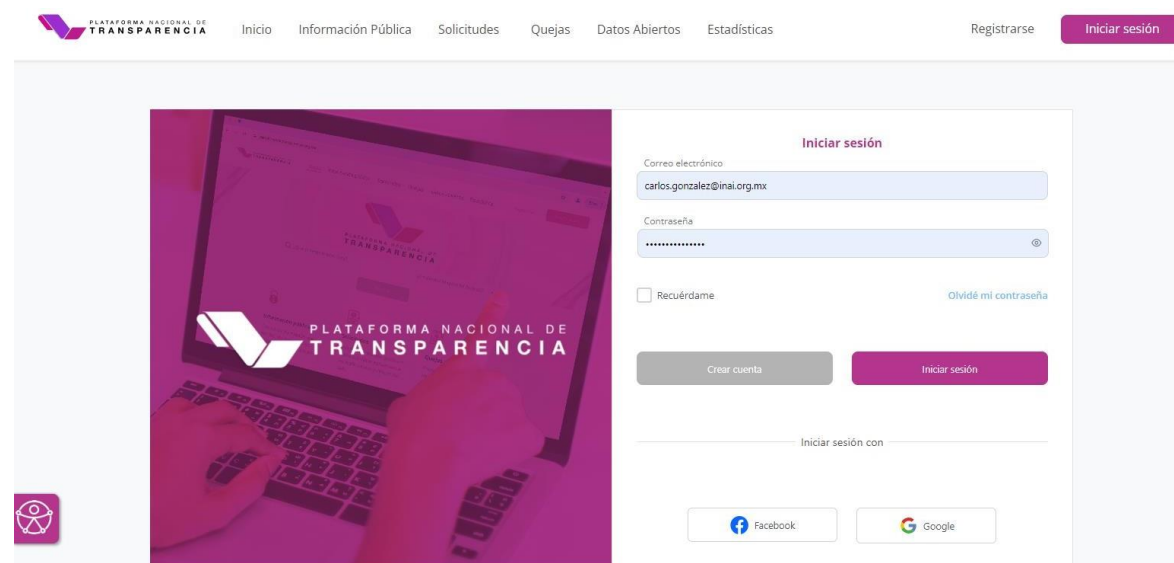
PLATAFORMA NACIONAL DE TRANSPARENCIA

Inicio Información Pública Solicitudes Quejas Datos Abiertos Estadísticas

Registrarse Iniciar sesión

PLATAFORMA NACIONAL DE TRANSPARENCIA

Iniciar sesión

Correo electrónico

carlos.gonzalez@inai.org.mx

Contraseña

•••••••••••••••

Recuérdame

Olvidé mi contraseña

Crear cuenta

Iniciar sesión

Iniciar sesión con

Facebook

Google